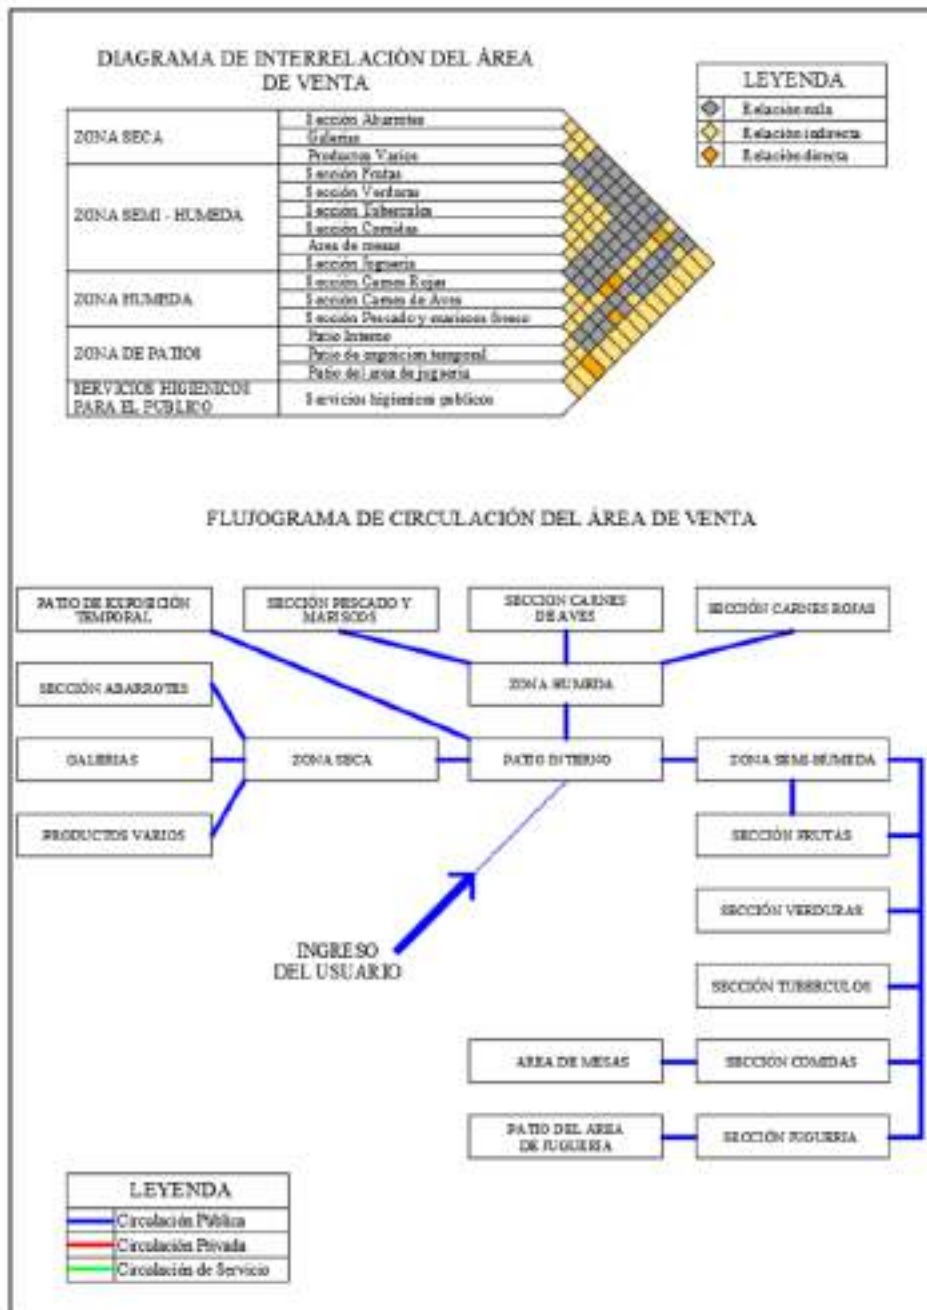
DIAGRAMA DE INTERRELACIÓN DEL ÁREA DE VENTA

| | |
|---|---|
| ZONA SECA | Sección Abarrotes |
| | Galerias |
| | Productos Varios |
| ZONA SEMI - HUMEDA | Sección Frutas |
| | Sección Verduras |
| | Sección Tuberculos |
| | Sección Comidas |
| | Area de mesas |
| | Sección Jugueria |
| ZONA HUMEDA | Sección Carnes Rojas |
| | Sección Carnes de Aves |
| | Sección Pescado y mariscos fresco |
| ZONA DE PATIOS | Patio Interno |
| | Patio de exposicion temporal |
| | Patio del area de jugueria |
| SERVICIOS HIGIENICOS PARA EL PUBLICO | Servicios higienicos publicos |

LEYENDA
Relación nula
Relación indirecta
Relación directa

FLUJOGRAMA DE CIRCULACIÓN DEL ÁREA DE VENTA

PATIO DE EXPOSICIÓN TEMPORAL
SECCIÓN PESCADO Y MARISCOS
SECCION CARNES DE AVES
SECCIÓN CARNES ROJAS
ZONA HUMEDA
SECCIÓN ABARROTES
GALERIAS
ZONA SECA
PATIO INTERNO
ZONA SEMI-HUMEDA
PRODUCTOS VARIOS
SECCIÓN FRUTAS
SECCIÓN VERDURAS
INGRESO DEL USUARIO
SECCIÓN TUBERCULOS
AREA DE MESAS
SECCION COMIDAS
PATIO DEL AREA DE JUGUERIA
SECCIÓN JUGUERIA

LEYENDA
Circulación Pública
Circulación Privada
Circulación de Servicio